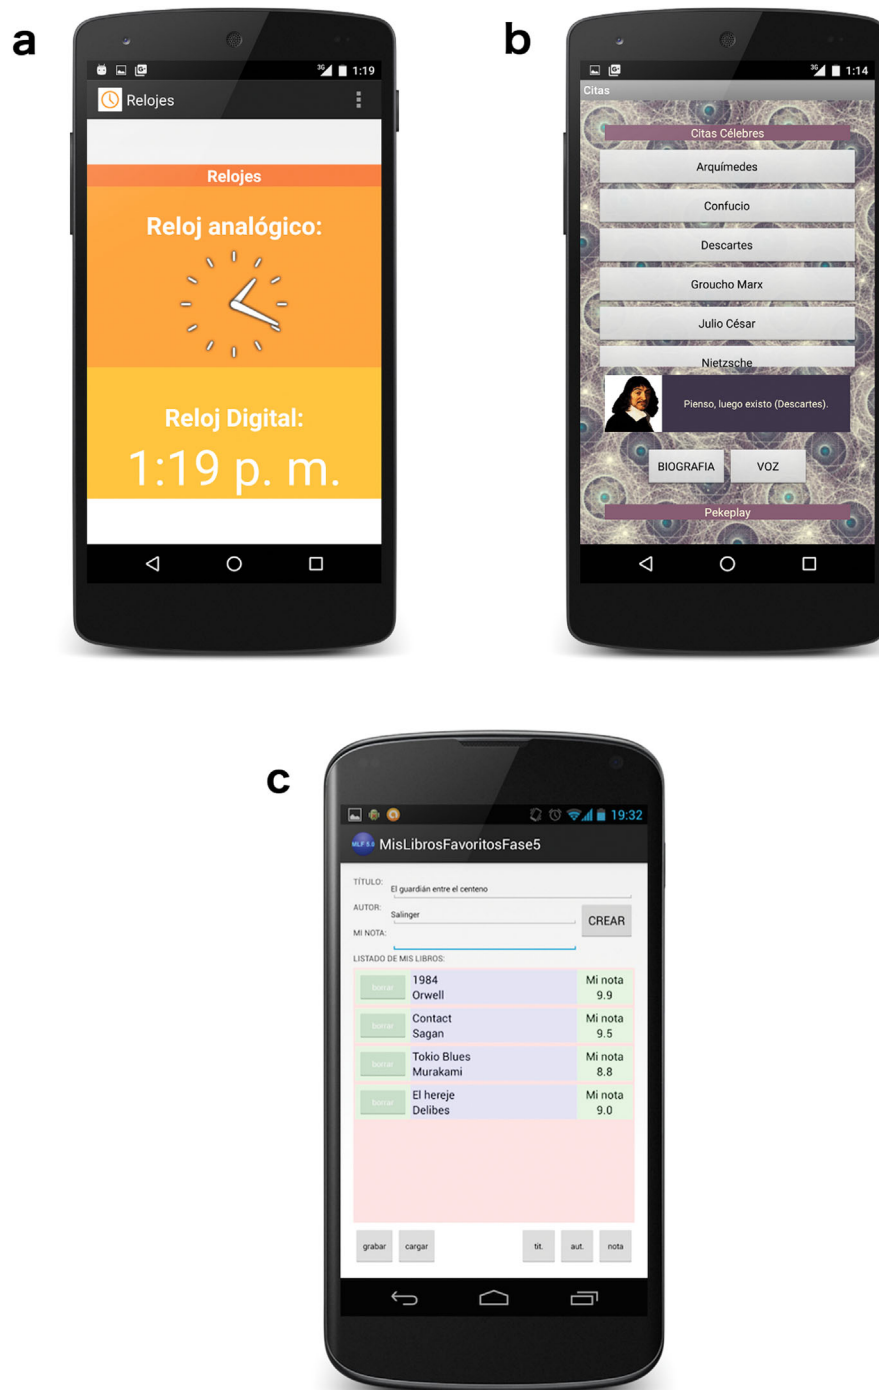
a

1:19

Relojes

Relojes

Reloj analógico:

Reloj Digital:

1:19 p. m.

b

1:14

Citas

Citas Célebres

Arquímedes

Confucio

Descartes

Groucho Marx

Julio César

Nietzsche

Pienso, luego existo (Descartes).

BIOGRAFIA

VOZ

Pekeplay

c

19:32

MLF 5.0

MisLibrosFavoritosFase5

TÍTULO: El guardián entre el centeno

AUTOR: Salinger

MI NOTA:

CREAR

LISTADO DE MIS LIBROS:

| | | |
|---|---|---|
| borrar | 1984 Orwell | Mi nota 9.9 |
| borrar | Contact Sagan | Mi nota 9.5 |
| borrar | Tokio Blues Murakami | Mi nota 8.8 |
| borrar | El hereje Delibes | Mi nota 9.0 |

grabar

cargar

tit.

aut.

nota